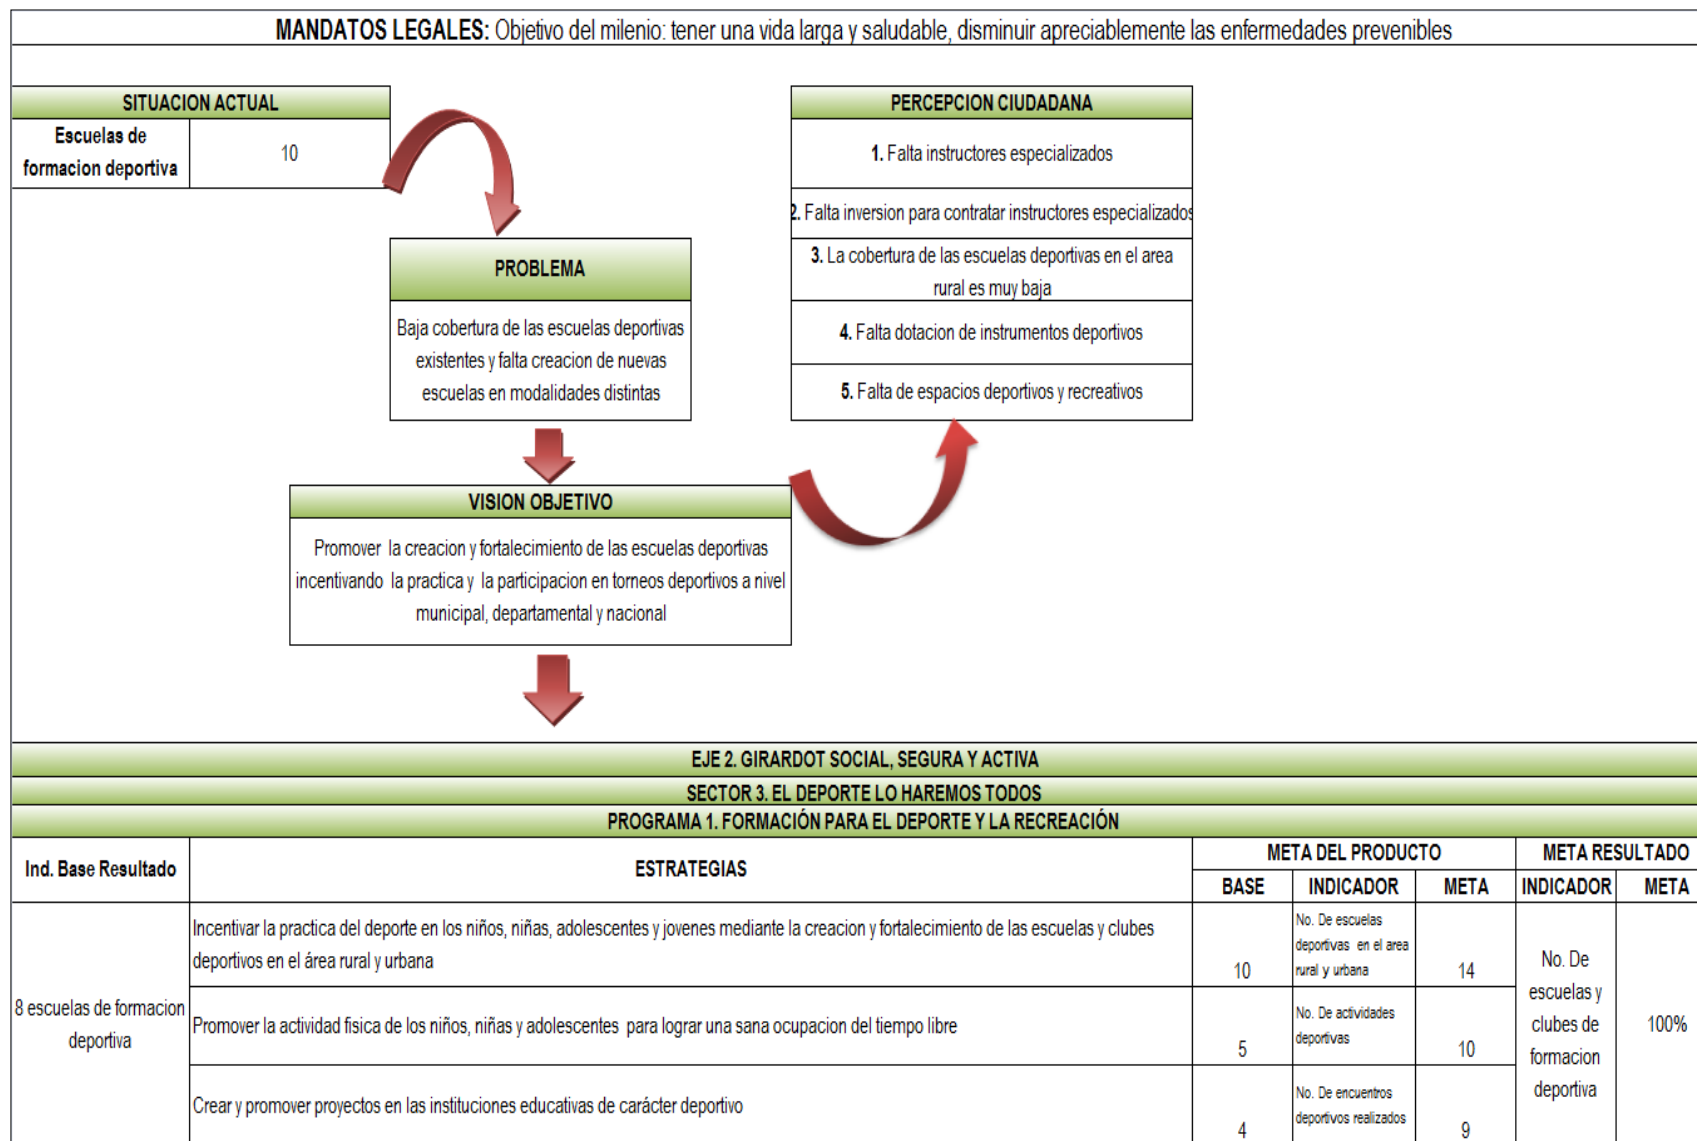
MANDATOS LEGALES: Objetivo del milenio: tener una vida larga y saludable, disminuir apreciablemente las enfermedades prevenibles

| SITUACION ACTUAL | |
|---|---|
| Escuelas de formacion deportiva | 10 |

PROBLEMA

Baja cobertura de las escuelas deportivas existentes y falta creacion de nuevas escuelas en modalidades distintas

PERCEPCION CIUDADANA

1. Falta instructores especializados

2. Falta inversion para contratar instructores especializados

3. La cobertura de las escuelas deportivas en el area rural es muy baja

4. Falta dotacion de instrumentos deportivos

5. Falta de espacios deportivos y recreativos

VISION OBJETIVO

Promover la creacion y fortalecimiento de las escuelas deportivas incentivando la practica y la participacion en torneos deportivos a nivel municipal, departamental y nacional

EJE 2. GIRARDOT SOCIAL, SEGURA Y ACTIVA

SECTOR 3. EL DEPORTE LO HAREMOS TODOS

PROGRAMA 1. FORMACIÓN PARA EL DEPORTE Y LA RECREACIÓN

| Ind. Base Resultado | ESTRATEGIAS | META DEL PRODUCTO BASE | INDICADOR | META | META RESULTADO INDICADOR | META |
|---|---|---|---|---|---|---|
| 8 escuelas de formacion deportiva | Incentivar la practica del deporte en los niños, niñas, adolescentes y jovenes mediante la creacion y fortalecimiento de las escuelas y clubes deportivos en el área rural y urbana | 10 | No. De escuelas deportivas en el area rural y urbana | 14 | No. De escuelas y clubes de formacion deportiva | 100% |
| | Promover la actividad fisica de los niños, niñas y adolescentes para lograr una sana ocupacion del tiempo libre | 5 | No. De actividades deportivas | 10 | | |
| | Crear y promover proyectos en las instituciones educativas de carácter deportivo | 4 | No. De encuentros deportivos realizados | 9 | | |